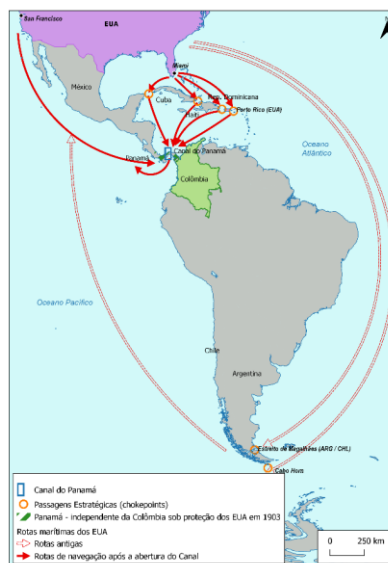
San Francisco
EUA
Miami
México
Cuba
Rep. Dominicana
Haiti
Porto Rico (EUA)
Canal do Panamá
Panamá
Colômbia
Oceano Atlântico
Oceano Pacífico
Chile
Argentina
Estreito de Magalhães (ARG / CHL)
Cabo Horn

Canal do Panamá
Passagens Estratégicas (chokepoints)
Panamá - independente da Colômbia sob proteção dos EUA em 1903
Rotas marítimas dos EUA
Rotas antigas
Rotas de navegação após a abertura do Canal

0 250 km